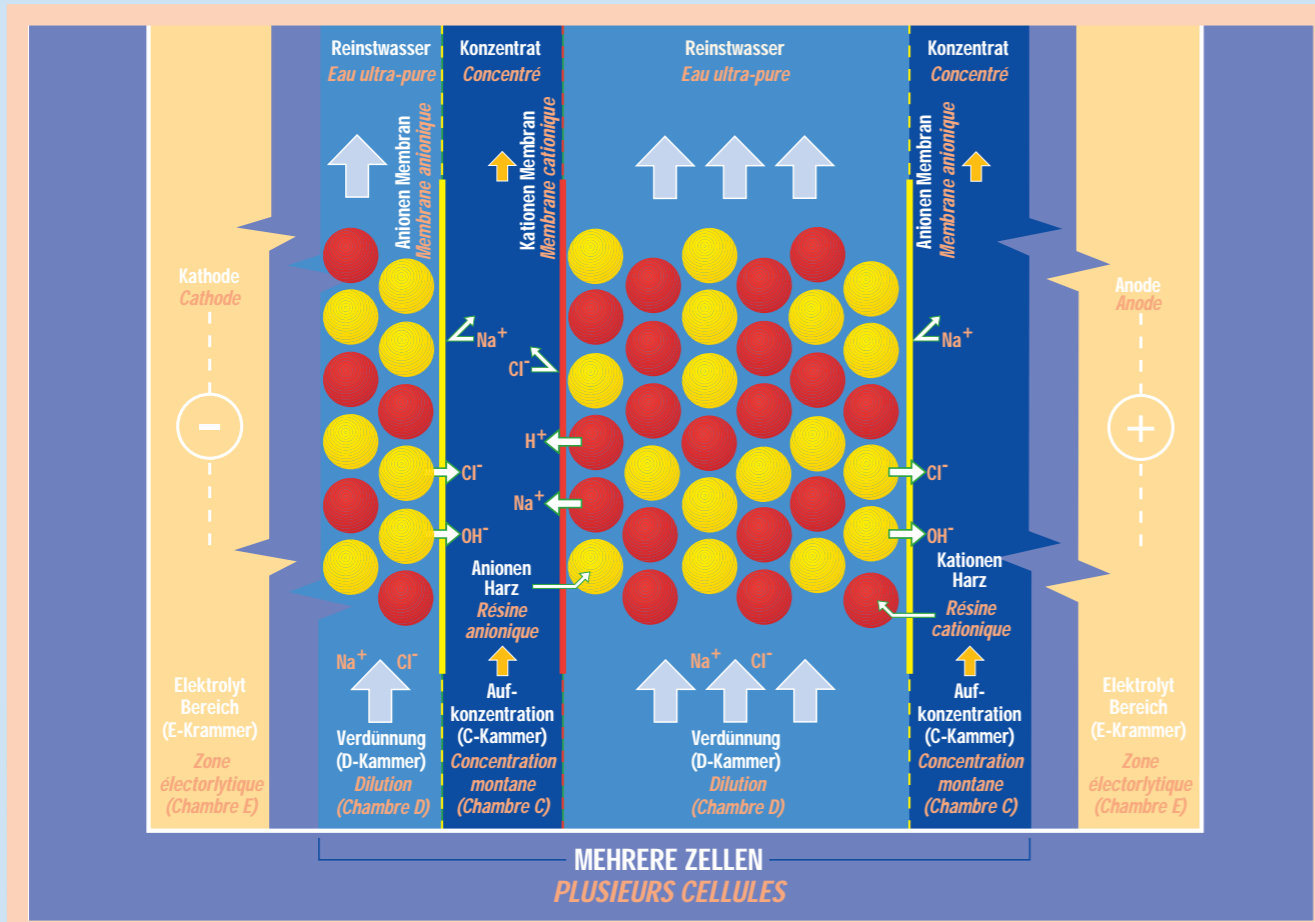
Reinstwasser
Eau ultra-pure

Konzentrat
Concentré

Reinstwasser
Eau ultra-pure

Konzentrat
Concentré

Anionen Membran
Membrane anionique

Kationen Membran
Membrane cationique

Anionen Membran
Membrane anionique

Kathode
Cathode

Anode
Anode

$Na^+$

$Cl^-$

$H^+$

$Na^+$

$Cl^-$

$OH^-$

$Na^+$

$Cl^-$

$OH^-$

Anionen Harz
Résine anionique

Kationen Harz
Résine cationique

$Na^+$ $Cl^-$

$Na^+$ $Cl^-$

Elektrolyt Bereich (E-Krammer)
Zone électorlytique (Chambre E)

Verdünnung (D-Kammer)
Dilution (Chambre D)

Aufkonzentration (C-Kammer)
Concentration montane (Chambre C)

Verdünnung (D-Kammer)
Dilution (Chambre D)

Aufkonzentration (C-Kammer)
Concentration montane (Chambre C)

Elektrolyt Bereich (E-Krammer)
Zone électorlytique (Chambre E)

MEHRERE ZELLEN
PLUSIEURS CELLULES